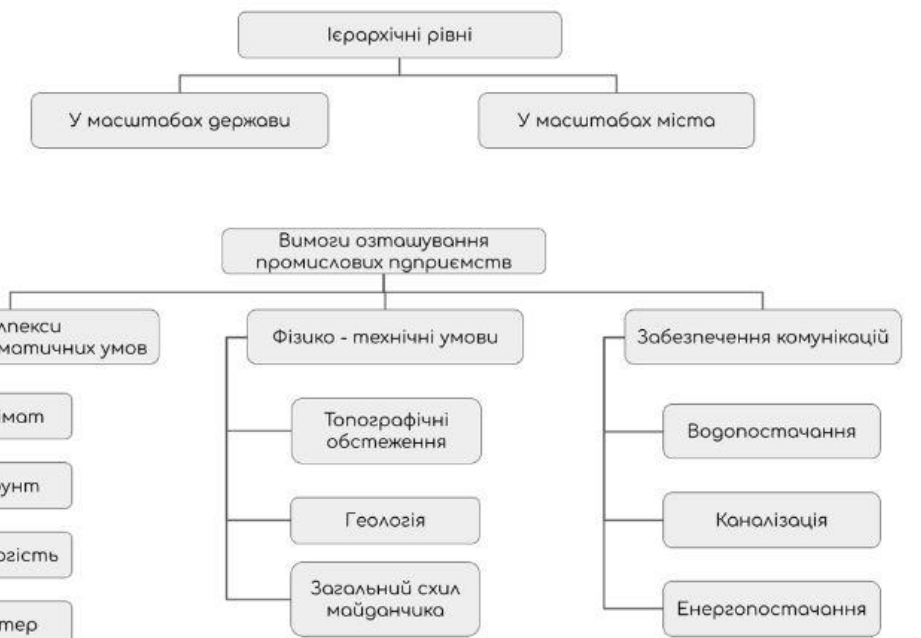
Ієрархічні рівні

У масштабах держави

У масштабах міста

Вимоги озташування промислових підприємств

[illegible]плекси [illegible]матичних умов

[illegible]мат

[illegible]унт

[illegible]гість

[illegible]тер

Фізико - технічні умови

Топографічні обстеження

Геологія

Загальний схил майданчика

Забезпечення комунікацій

Водопостачання

Каналізація

Енергопостачання